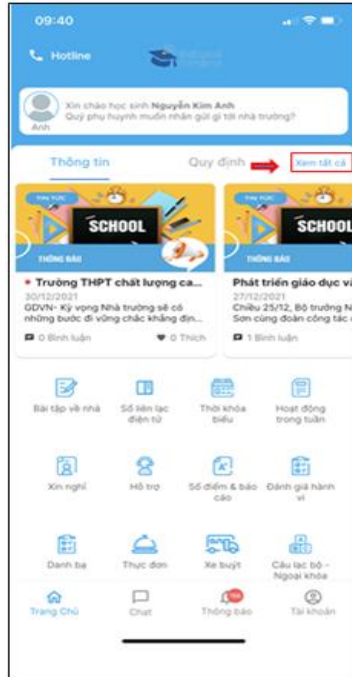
09:40

Hotline

Xin chào học sinh Nguyễn Kim Anh
Quý phụ huynh muốn nhắn gửi gì tới nhà trường?
Anh

Thông tin
Quy định
Xem tất cả

SCHOOL
THÔNG BÁO
• Trường THPT chất lượng ca...
30/12/2021
GDVN- Kỳ vọng Nhà trường sẽ có những bước đi vững chắc khẳng địn...
0 Bình luận
0 Thích

SCHOOL
THÔNG BÁO
Phát triển giáo dục v
27/12/2021
Chiều 25/12, Bộ trưởng N
Sơn cùng đoàn công tác
1 Bình luận

Bài tập về nhà
Sổ liên lạc điện tử
Thời khóa biểu
Hoạt động trong tuần

Xin nghỉ
Hỗ trợ
Sổ điểm & báo cáo
Đánh giá hành vi

Danh bạ
Thực đơn
Xe buýt
Câu lạc bộ - Ngoại khóa

Trang Chủ
Chat
Thông báo
Tài khoản